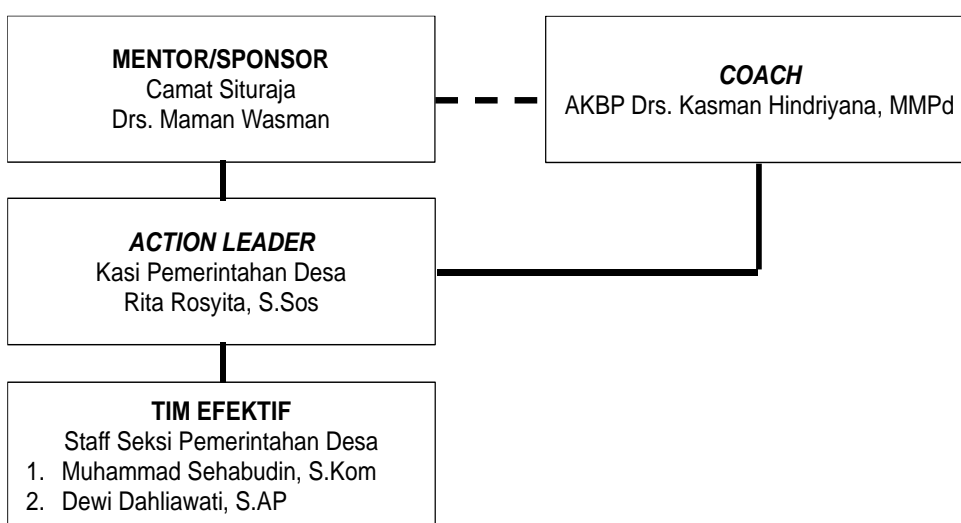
MENTOR/SPONSOR
Camat Situraja
Drs. Maman Wasman

COACH
AKBP Drs. Kasman Hindriyana, MMPd

ACTION LEADER
Kasi Pemerintahan Desa
Rita Rosyita, S.Sos

TIM EFEKTIF
Staff Seksi Pemerintahan Desa
1. Muhammad Sehabudin, S.Kom
2. Dewi Dahliawati, S.AP